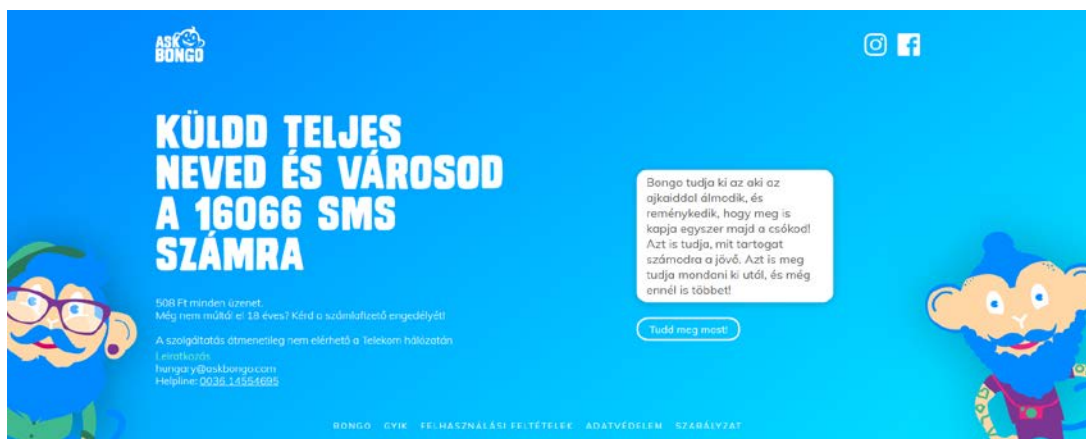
ASK BONGO

KÜLDD TELJES NEVED ÉS VÁROSOD A 16066 SMS SZÁMRA

508 Ft minden üzenet.
Még nem múltál el 18 éves? Kérd a számlafizető engedélyét!

A szolgáltatás átmenetileg nem elérhető a Telekom hálózatán
Leiratkozás
hungary@askbongo.com
Helpline: 0036 14554695

Bongo tudja ki az aki az ajkaiddal álmodik, és reménykedik, hogy meg is kapja egyszer majd a csókod! Azt is tudja, mit tartogat számodra a jövő. Azt is meg tudja mondani ki utál, és még ennél is többet!

Tudd meg most!

BONGO GYIK FELHASZNÁLÁSI FELTÉTELEK ADATVÉDELEM SZABÁLYZAT